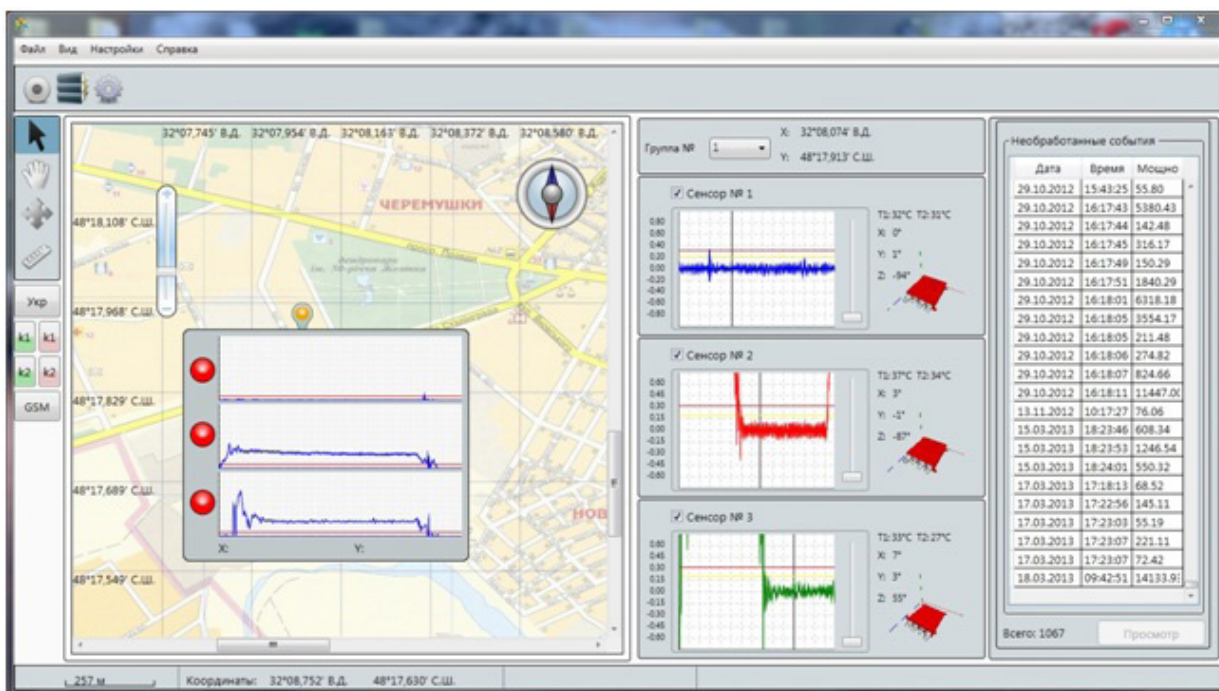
Файл Вид Настройки Справка

Укр
k1 k1
k2 k2
GSM

32°07,745' В.Д. 32°07,954' В.Д. 32°08,163' В.Д. 32°08,372' В.Д. 32°08,580' В.Д.

48°18,108' С.Ш.
48°17,968' С.Ш.
48°17,829' С.Ш.
48°17,689' С.Ш.
48°17,549' С.Ш.

ЧЕРЕМУШКИ
НОВ

X: Y:

Группа № 1
X: 32°08,074' В.Д.
Y: 48°17,913' С.Ш.

Сенсор № 1
T1: 32°C T2: 31°C
X: 0°
Y: 1°
Z: -94°
0.60 0.40 0.20 0.00 -0.20 -0.40 -0.60 -0.80

Сенсор № 2
T1: 37°C T2: 34°C
X: 3°
Y: -1°
Z: -87°
0.60 0.45 0.30 0.15 0.00 -0.15 -0.30 -0.45 -0.60

Сенсор № 3
T1: 33°C T2: 27°C
X: 7°
Y: 3°
Z: 55°
0.60 0.45 0.30 0.15 0.00 -0.15 -0.30 -0.45 -0.60

Необработанные события

| Дата | Время | Мощно |
|---|---|---|
| 29.10.2012 | 15:43:25 | 55.80 |
| 29.10.2012 | 16:17:43 | 5380.43 |
| 29.10.2012 | 16:17:44 | 142.48 |
| 29.10.2012 | 16:17:45 | 316.17 |
| 29.10.2012 | 16:17:49 | 150.29 |
| 29.10.2012 | 16:17:51 | 1840.29 |
| 29.10.2012 | 16:18:01 | 6318.18 |
| 29.10.2012 | 16:18:05 | 3554.17 |
| 29.10.2012 | 16:18:05 | 211.48 |
| 29.10.2012 | 16:18:06 | 274.82 |
| 29.10.2012 | 16:18:07 | 824.66 |
| 29.10.2012 | 16:18:11 | 11447.0( |
| 13.11.2012 | 10:17:27 | 76.06 |
| 15.03.2013 | 18:23:46 | 608.34 |
| 15.03.2013 | 18:23:53 | 1246.54 |
| 15.03.2013 | 18:24:01 | 550.32 |
| 17.03.2013 | 17:18:13 | 68.52 |
| 17.03.2013 | 17:22:56 | 145.11 |
| 17.03.2013 | 17:23:03 | 55.19 |
| 17.03.2013 | 17:23:07 | 221.11 |
| 17.03.2013 | 17:23:07 | 72.42 |
| 18.03.2013 | 09:42:51 | 14133.9 |

Всего: 1067
Просмотр

257 м
Координаты: 32°08,752' В.Д. 48°17,630' С.Ш.